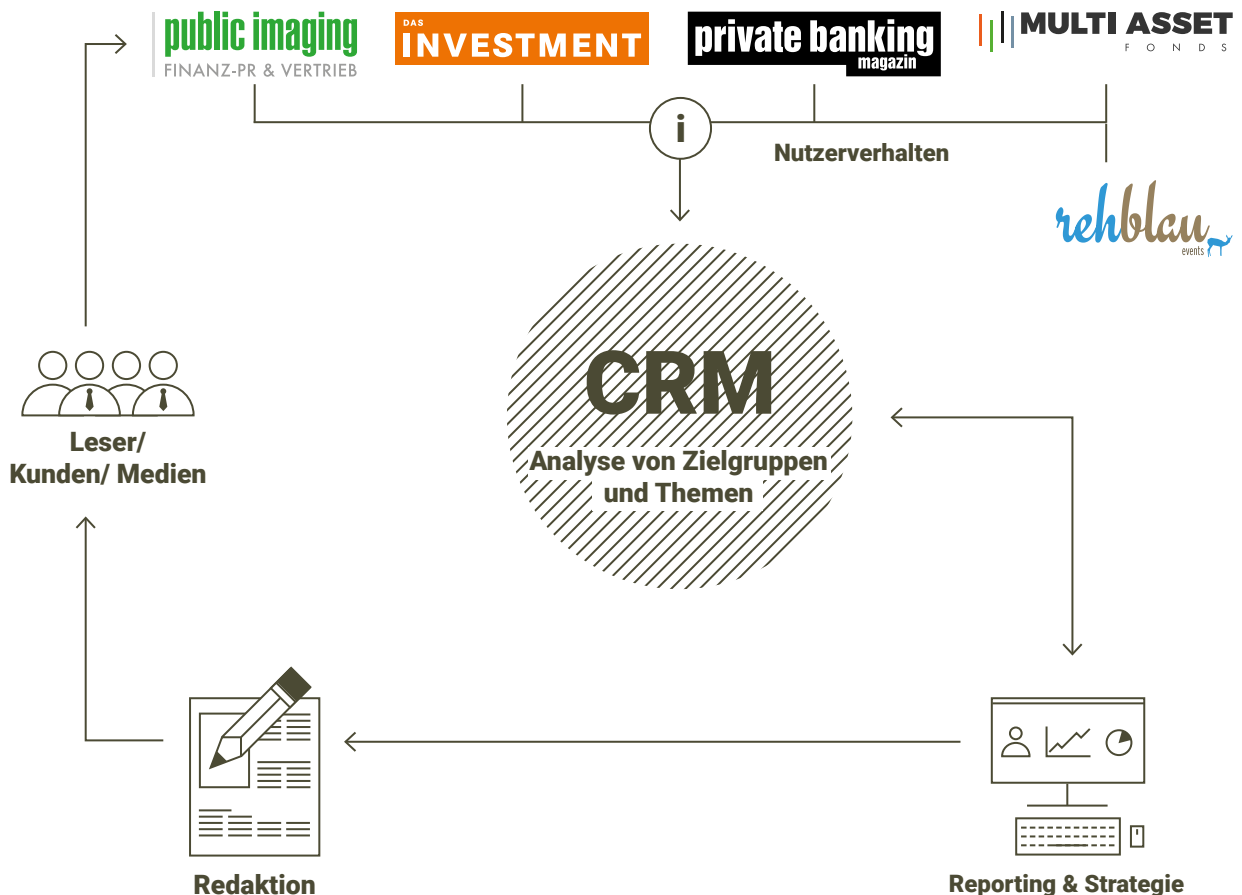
public imaging
FINANZ-PR & VERTRIEB

DAS INVESTMENT

private banking magazin

MULTI ASSET FONDS

i

Nutzerverhalten

rehblau events

CRM
Analyse von Zielgruppen und Themen

Leser/ Kunden/ Medien

Redaktion

Reporting & Strategie